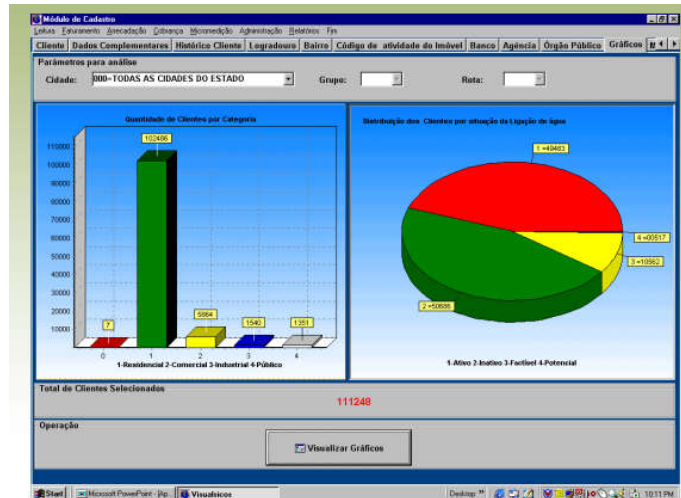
Módulo de Cadastro

Leitura Faturamento Arrecadação Cobrança Micromedição Administração Relatórios Fim

Cliente | Dados Complementares | Histórico Cliente | Logradouro | Bairro | Código de atividade do Imóvel | Banco | Agência | Órgão Público | Gráficos

Parâmetros para análise

Cidade: 000=TODAS AS CIDADES DO ESTADO

Grupo:

Rota:

Quantidade de Clientes por Categoria

110000
100000
90000
80000
70000
60000
50000
40000
30000
20000
10000

7
102406
5954
1540
1351

0 1 2 3 4

1-Residencial 2-Comercial 3-Industrial 4-Público

Distribuição dos Clientes por situação da Ligação de água

1 =49483
2 =50635
3 =10562
4 =00517

1-Ativo 2-Inativo 3-Factível 4-Potencial

Total de Clientes Selecionados

111248

Operação

Visualizar Gráficos

Start | Microsoft PowerPoint - [Ap... | Visualsicos

Desktop

10:11 PM